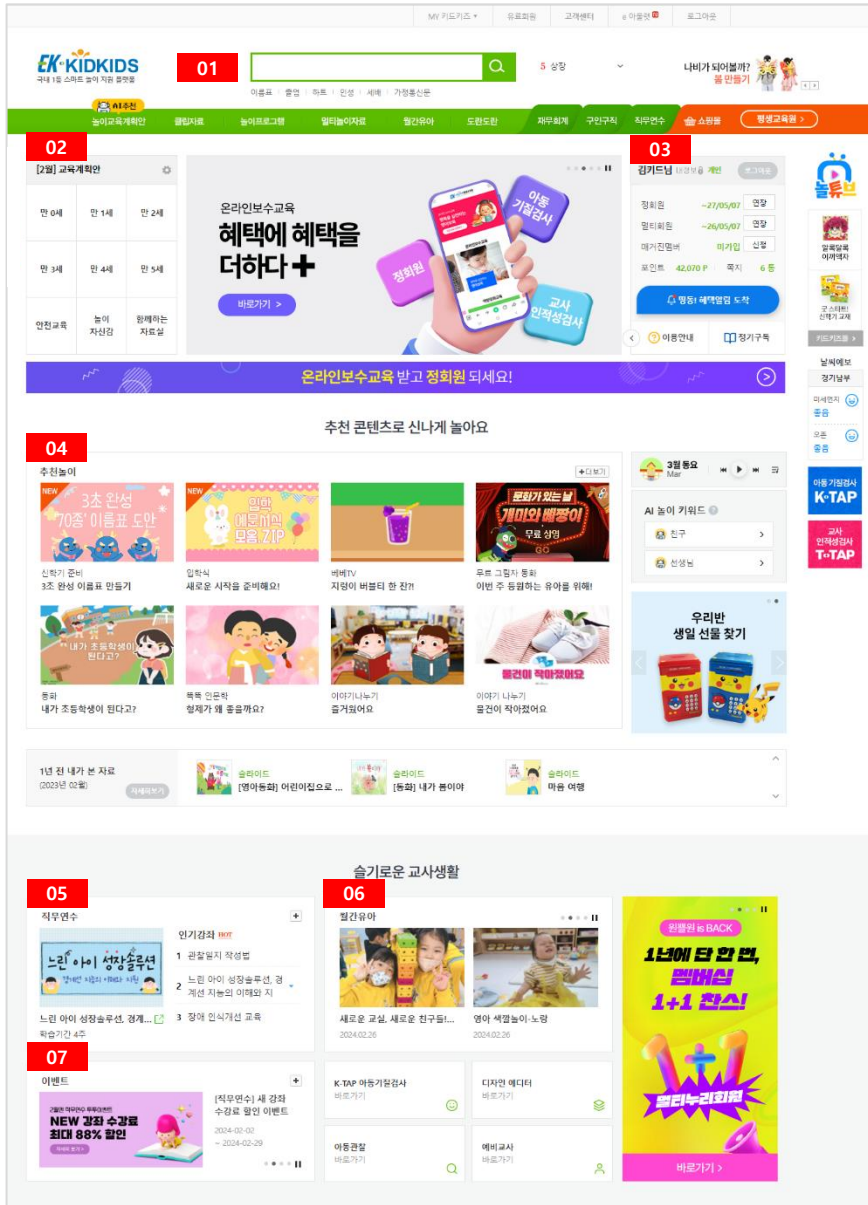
MY 키드키즈 ▾ | 유료회원 | 고객센터 | e 이용권 | 로그아웃

EK KIDKIDS
국내 1등 스마트 놀이 지원 플랫폼

01

이름표 | 출입 | 하트 | 인성 | 세배 | 가정통신문

5 상장

나비가 되어볼까?
봄 만들기

AI추천
놀이교육계획안 | 클립자료 | 놀이프로그램 | 멀티놀이자료 | 월간유아 | 도란도란 | 재무회계 | 구인구직 | 직무연수 | 쇼핑몰 | 평생교육원 >

02
[2월] 교육계획안

| 만 0세 | 만 1세 | 만 2세 |
|---|---|---|
| 만 3세 | 만 4세 | 만 5세 |
| 안전교육 | 놀이 자산감 | 함께하는 자료실 |

온라인보수교육
혜택에 혜택을 더하다 +
바로가기 >

정회원
아동 기질검사
교사 인적성검사

03
김키드님 나의정보 개인 로그아웃
정회원 ~27/05/07 연장
멀티회원 ~26/05/07 연장
메가진멤버 미가입 신청
포인트 42,070 P 쪽지 6 통
띵동! 혜택열림 도착
이용안내 | 정기구독

온라인보수교육 받고 정회원 되세요!

추천 콘텐츠로 신나게 놀아요

04
추천놀이
+ 더보기

NEW 3초 완성 70종 이름표 도안
신학기 준비
3초 완성 이름표 만들기

NEW 입학 예문 메시지 모음 ZIP
입학식
새로운 시작을 준비해요!

비버TV
지렁이 버블티 한 잔?!

문화가 있는 날 개미와 베짱이 무료 상영
무료 그림자 동화
이번 주 등원하는 유아를 위해!

내가 초등학생이 된다고?
동화
내가 초등학생이 된다고?

목욕 인문학
형제가 왜 좋을까요?

이야기나누기
즐거웠어요

물건이 작아졌어요
이야기 나누기
물건이 작아졌어요

3월 동요
Mar

AI 놀이 키워드
친구 >
선생님 >

우리반
생일 선물 찾기

1년 전 내가 본 자료
(2023년 02월)
자세히보기
슬라이드 [영아동화] 어린이집으로 ...
슬라이드 [동화] 내가 봄이야
슬라이드 마음 여행

슬기로운 교사생활

05
직무연수
느린 아이 성장솔루션
느린 아이 성장솔루션, 경계...
학습기간 4주

인기강좌 HOT
1 관찰일지 작성법
2 느린 아이 성장솔루션, 경계선 지능의 이해와 지
3 장애 인식개선 교육

06
월간유아
새로운 교실, 새로운 친구들!...
2024.02.26
영아 색깔놀이-노랑
2024.02.26

원팰원 is BACK
1년에 단 한 번, 멤버십 1+1 찬스!
1+1
멀티누리회원
바로가기 >

07
이벤트
2월의 직무연수 투투이벤트
NEW 강좌 수강료 최대 88% 할인
[직무연수] 새 강좌 수강료 할인 이벤트
2024-02-02 ~ 2024-02-29

K-TAP 아동기질검사
바로가기

디자인 에디터
바로가기

아동관찰
바로가기

예비교사
바로가기

놀튜브
알록달록 이카펙자
코 스티커 신학기 교재
키드키즈몰 >
날씨예보
경기남부
미세먼지 좋음
오존 좋음
아동기질검사 K-TAP
교사 인적성검사 T-TAP